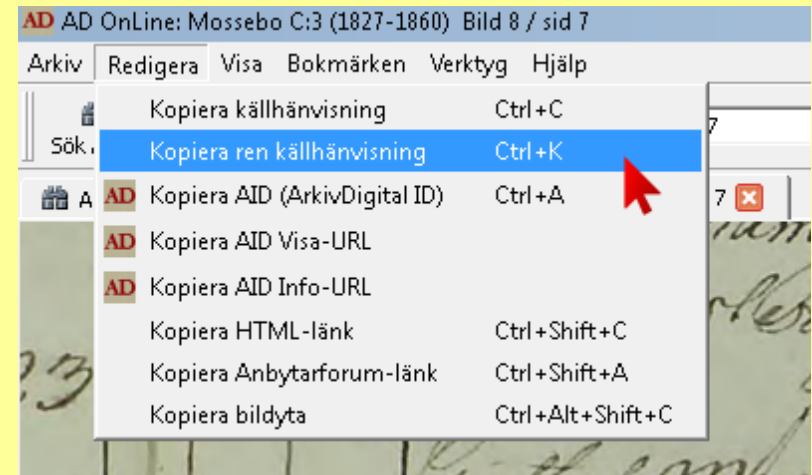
AD AD OnLine: Mossebo C:3 (1827-1860) Bild 8 / sid 7

Arkiv Redigera Visa Bokmärken Verktyg Hjälp

Sök

A

7

Kopiera källhänvisning Ctrl+C
Kopiera ren källhänvisning Ctrl+K
AD Kopiera AID (ArkivDigital ID) Ctrl+A
AD Kopiera AID Visa-URL
AD Kopiera AID Info-URL
Kopiera HTML-länk Ctrl+Shift+C
Kopiera Anbytarforum-länk Ctrl+Shift+A
Kopiera bildyta Ctrl+Alt+Shift+C